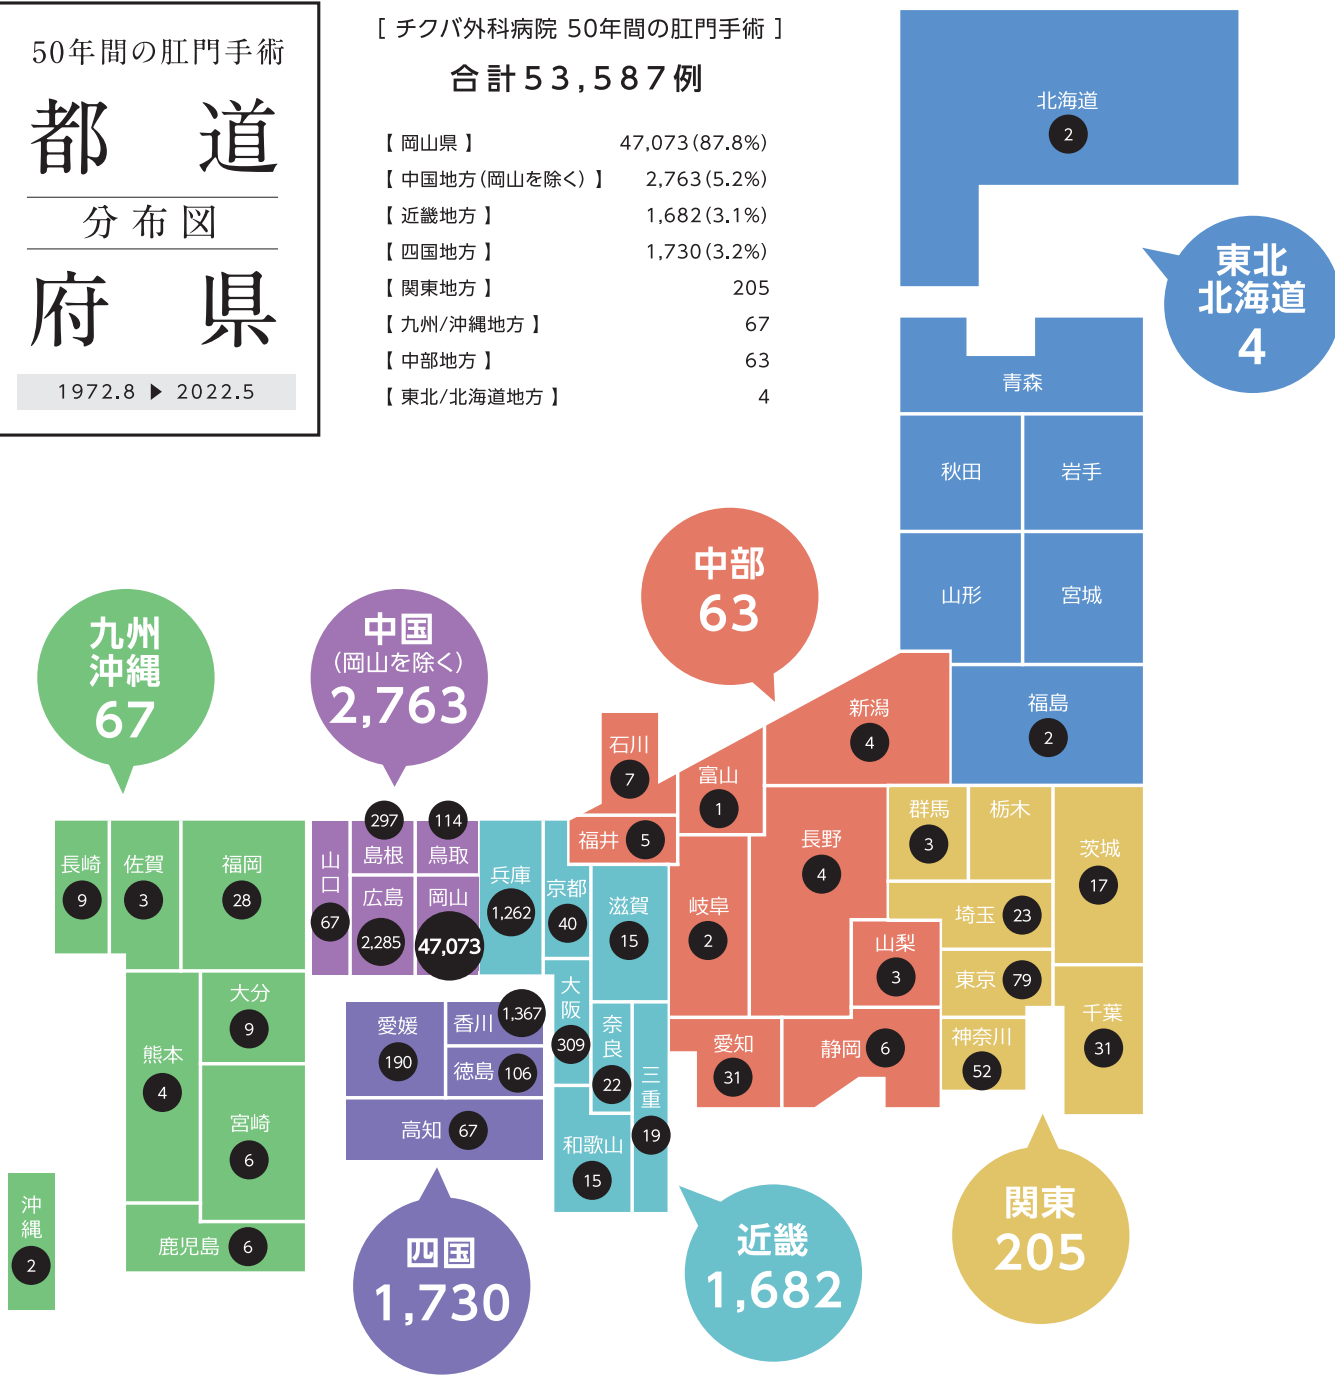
50年間の肛門手術
都道
分布図
府県
1972.8 ▶ 2022.5

［ チクバ外科病院 50年間の肛門手術 ］
合計53,587例

| | |
|---|---|
| 【 岡山県 】 | 47,073(87.8%) |
| 【 中国地方(岡山を除く) 】 | 2,763(5.2%) |
| 【 近畿地方 】 | 1,682(3.1%) |
| 【 四国地方 】 | 1,730(3.2%) |
| 【 関東地方 】 | 205 |
| 【 九州/沖縄地方 】 | 67 |
| 【 中部地方 】 | 63 |
| 【 東北/北海道地方 】 | 4 |

北海道 2
東北 北海道 4
青森
秋田
岩手
山形
宮城
福島 2
中部 63
新潟 4
石川 7
富山 1
福井 5
長野 4
岐阜 2
山梨 3
愛知 31
静岡 6
群馬 3
栃木
茨城 17
埼玉 23
東京 79
神奈川 52
千葉 31
関東 205
九州 沖縄 67
長崎 9
佐賀 3
福岡 28
大分 9
熊本 4
宮崎 6
鹿児島 6
沖縄 2
中国 (岡山を除く) 2,763
山口 67
島根 297
鳥取 114
広島 2,285
岡山 47,073
兵庫 1,262
京都 40
滋賀 15
大阪 309
奈良 22
三重 19
和歌山 15
近畿 1,682
愛媛 190
香川 1,367
徳島 106
高知 67
四国 1,730